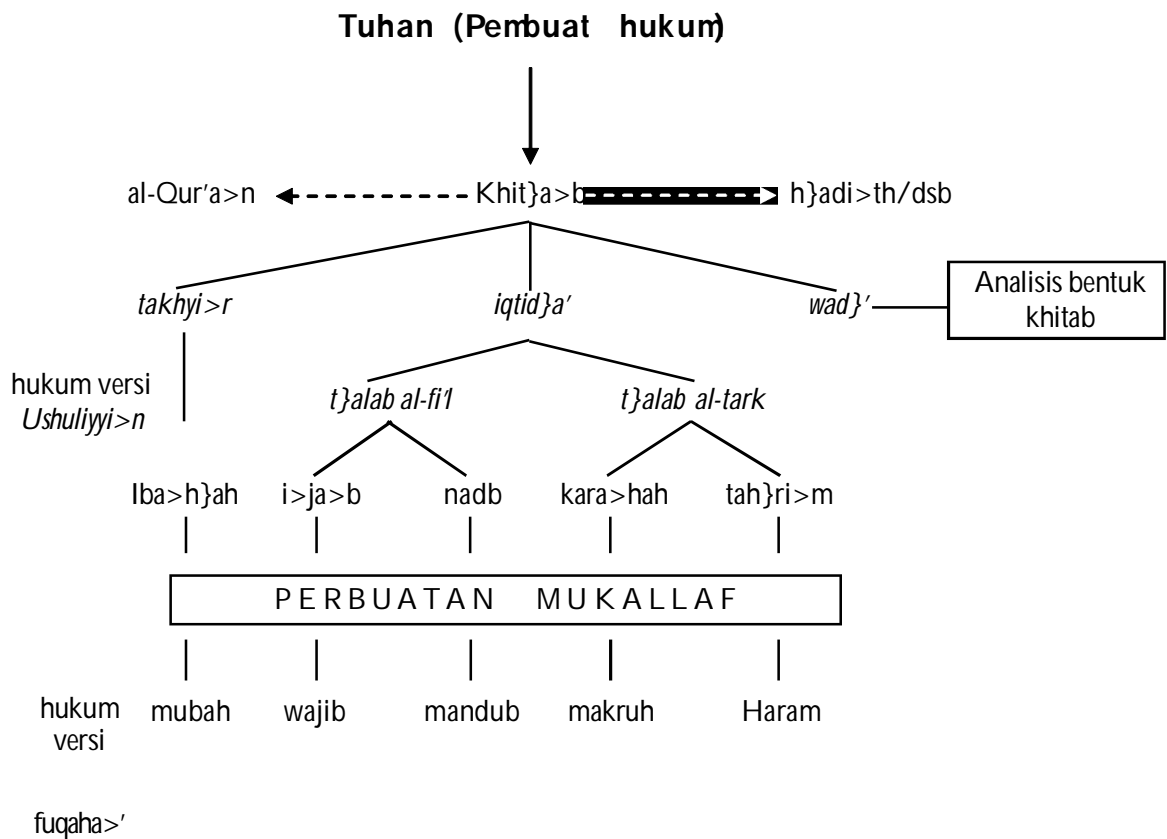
Tuhan (Pembuat hukum)

al-Qur'a>n Khit}a>b h}adi>th/dsb

takhyi>r iqtid}a' wad}' Analisis bentuk khitab

hukum versi Ushuliyyi>n

t}alab al-fi'l t}alab al-tark

Iba>h}ah i>ja>b nadb kara>hah tah}ri>m

PERBUATAN MUKALLAF

hukum versi mubah wajib mandub makruh Haram

fuqaha>'